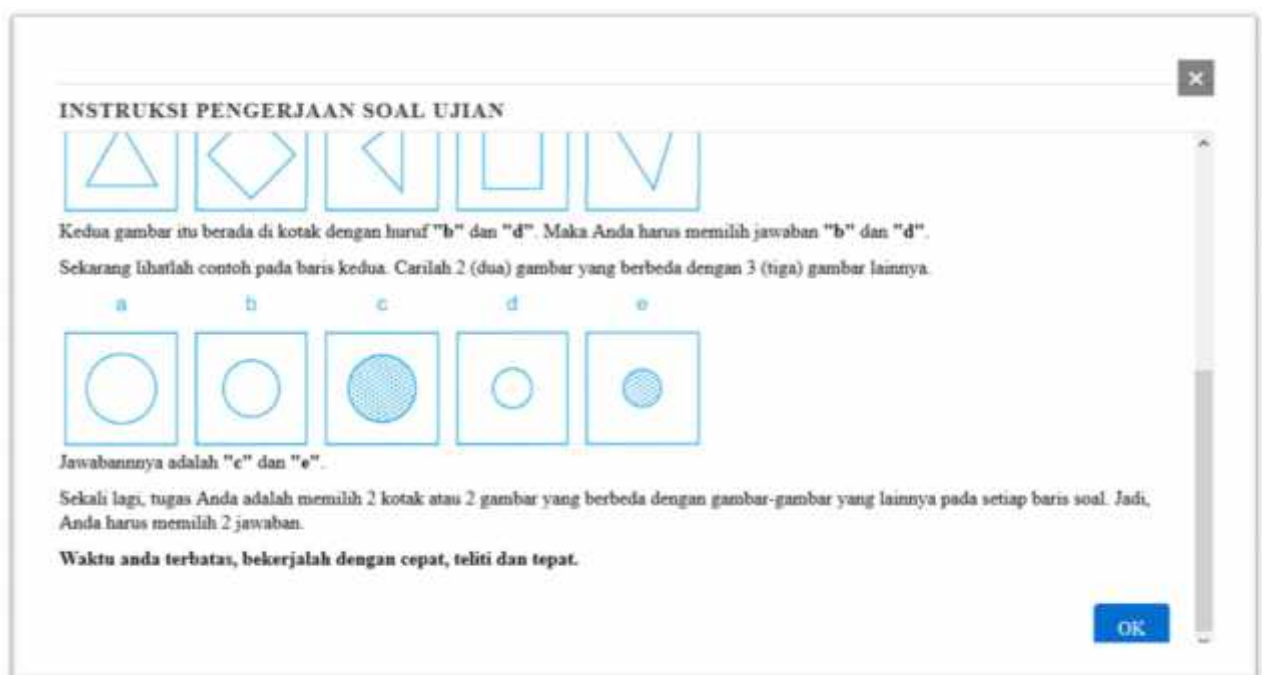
×

INSTRUKSI PENGERJAAN SOAL UJIAN

Kedua gambar itu berada di kotak dengan huruf "b" dan "d". Maka Anda harus memilih jawaban "b" dan "d".

Sekarang lihatlah contoh pada baris kedua. Carilah 2 (dua) gambar yang berbeda dengan 3 (tiga) gambar lainnya.

a b c d e

Jawabannnya adalah "c" dan "e".

Sekali lagi, tugas Anda adalah memilih 2 kotak atau 2 gambar yang berbeda dengan gambar-gambar yang lainnya pada setiap baris soal. Jadi, Anda harus memilih 2 jawaban.

**Waktu anda terbatas, bekerjalah dengan cepat, teliti dan tepat.**

OK